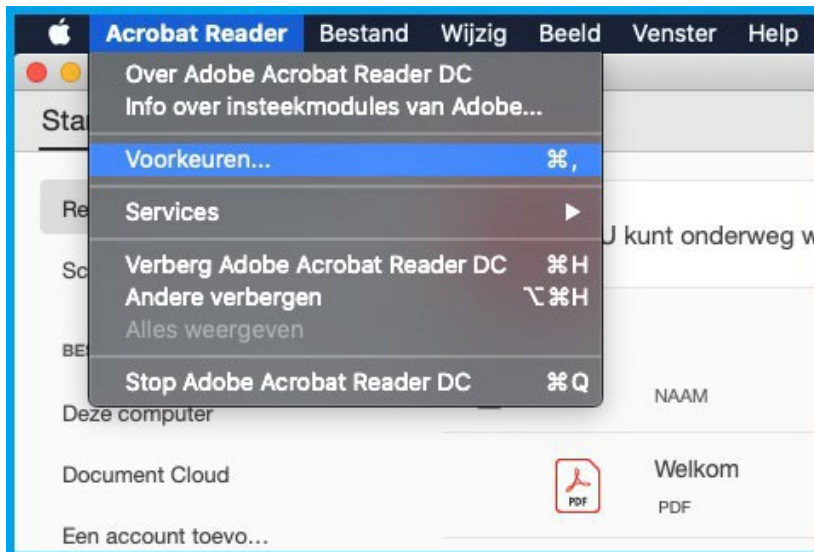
Acrobat Reader Bestand Wijzig Beeld Venster Help

Over Adobe Acrobat Reader DC
Info over insteekmodules van Adobe...

Voorkeuren... ⌘,

Services ▶

Verberg Adobe Acrobat Reader DC ⌘H
Andere verbergen ⌥⌘H
Alles weergeven

Stop Adobe Acrobat Reader DC ⌘Q

Sta

Re

Sc

BE

U kunt onderweg w

NAAM

Deze computer

Document Cloud

Een account toevo...

PDF

Welkom
PDF